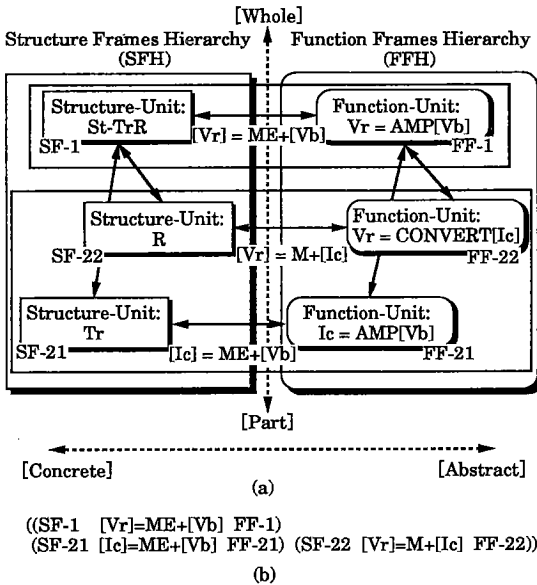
[Whole]

Structure Frames Hierarchy (SFH)

Function Frames Hierarchy (FFH)

Structure-Unit: St-TrR

SF-1

[Vr] = ME+[Vb]

Function-Unit: Vr = AMP[Vb]

FF-1

Structure-Unit: R

SF-22

[Vr] = M+[Ic]

Function-Unit: Vr = CONVERT[Ic]

FF-22

Structure-Unit: Tr

SF-21

[Ic] = ME+[Vb]

Function-Unit: Ic = AMP[Vb]

FF-21

[Part]

[Concrete]

[Abstract]

(a)

((SF-1 [Vr]=ME+[Vb] FF-1)
(SF-21 [Ic]=ME+[Vb] FF-21) (SF-22 [Vr]=M+[Ic] FF-22))

(b)